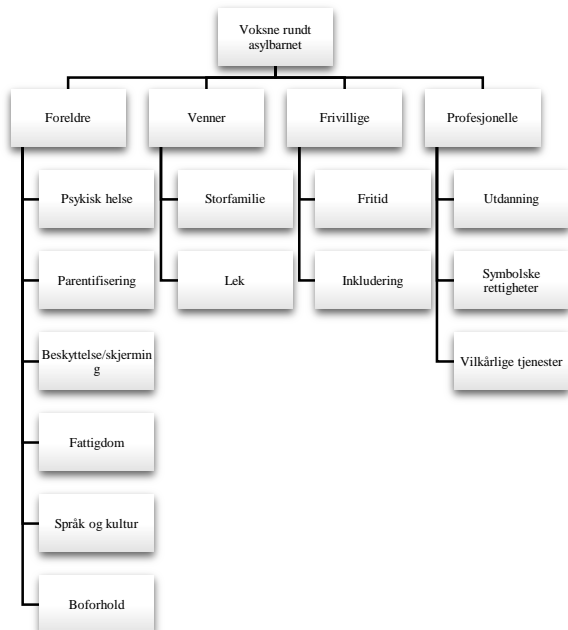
Voksne rundt asylbarnet

Foreldre

Psykisk helse

Parentifisering

Beskyttelse/skjerming

Fattigdom

Språk og kultur

Boforhold

Venner

Storfamilie

Lek

Frivillige

Fritid

Inkludering

Profesjonelle

Utdanning

Symbolske rettigheter

Vilkårlige tjenester